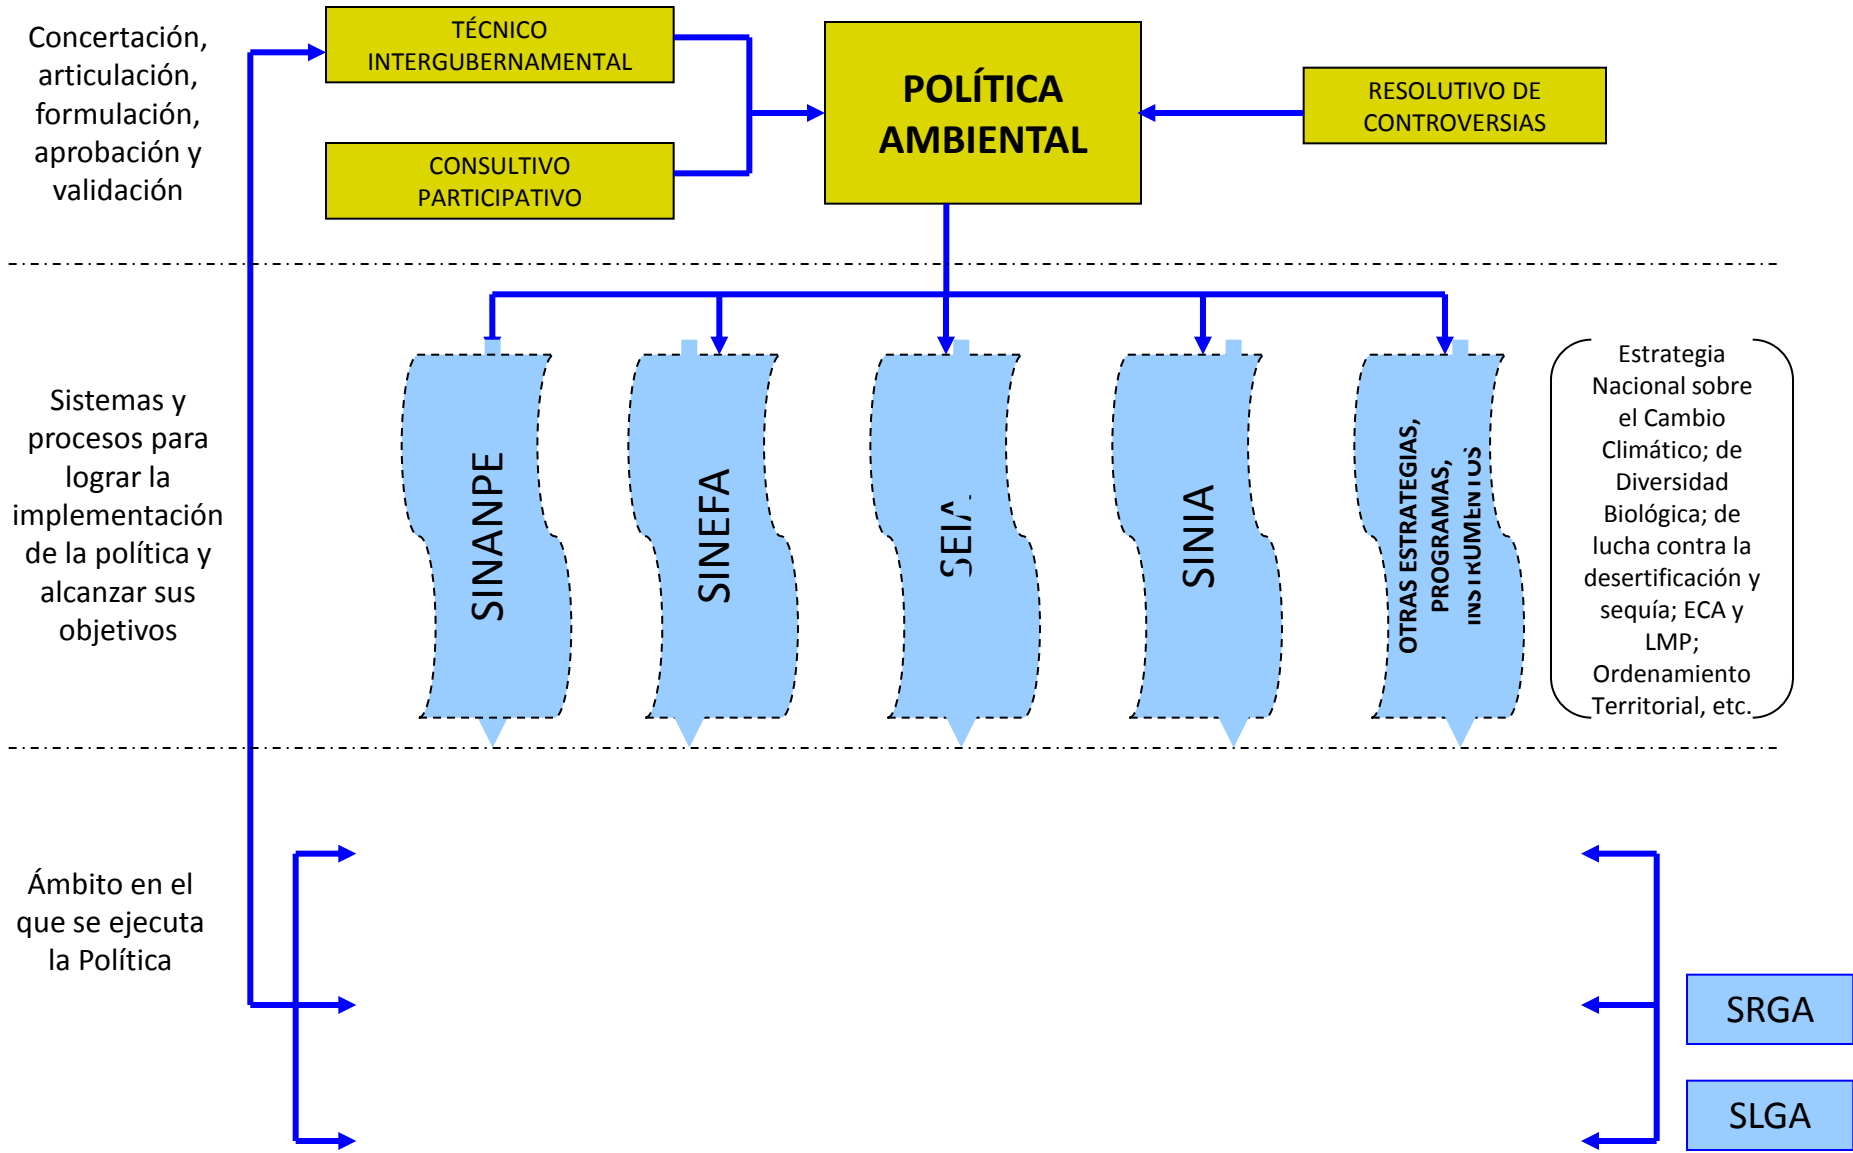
Concertación, articulación, formulación, aprobación y validación

TÉCNICO INTERGUBERNAMENTAL

CONSULTIVO PARTICIPATIVO

POLÍTICA AMBIENTAL

RESOLUTIVO DE CONTROVERSIAS

Sistemas y procesos para lograr la implementación de la política y alcanzar sus objetivos

SINANPE

SINEFA

SEIA

SINIA

OTRAS ESTRATEGIAS, PROGRAMAS, INSTRUMENTOS

Estrategia Nacional sobre el Cambio Climático; de Diversidad Biológica; de lucha contra la desertificación y sequía; ECA y LMP; Ordenamiento Territorial, etc.

Ámbito en el que se ejecuta la Política

SRGA

SLGA